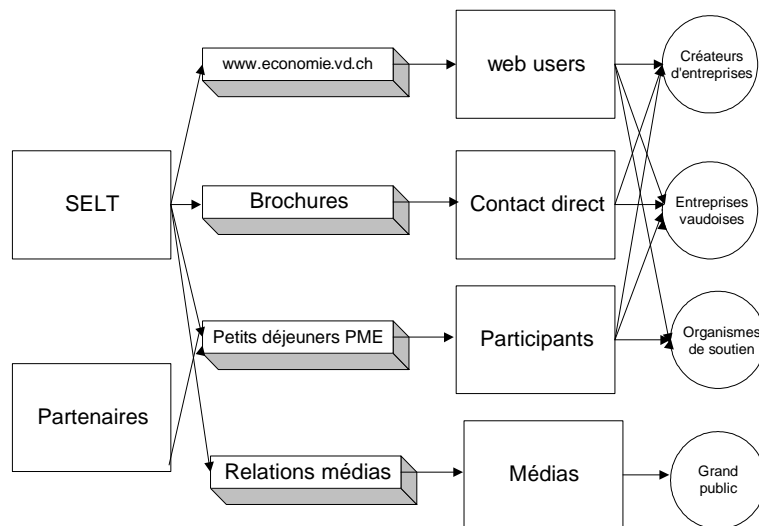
SELT

Partenaires

www.economie.vd.ch

Brochures

Petits déjeuners PME

Relations médias

web users

Contact direct

Participants

Médias

Créateurs d'entreprises

Entreprises vaudoises

Organismes de soutien

Grand public